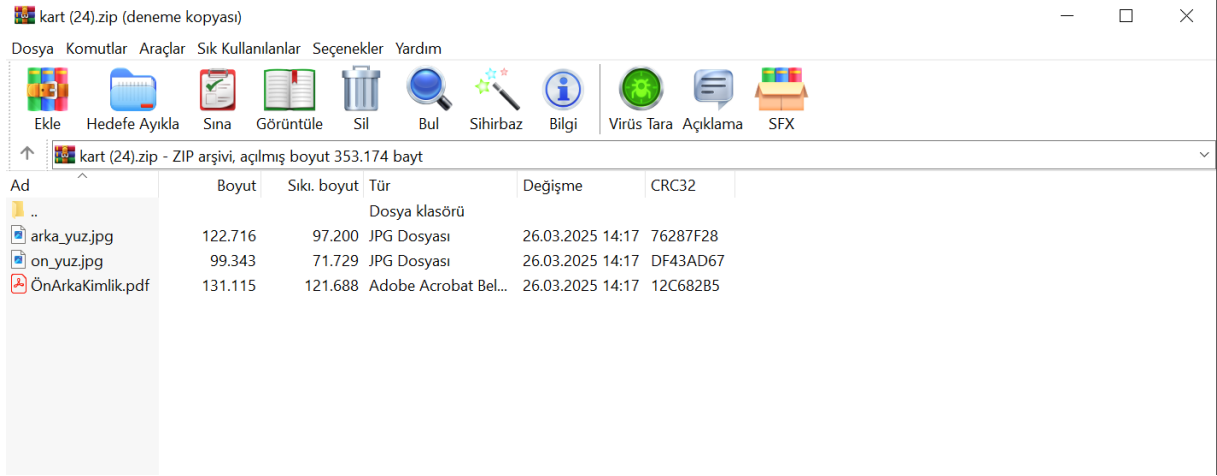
kart (24).zip (deneme kopyası)

Dosya Komutlar Araçlar Sık Kullanılanlar Seçenekler Yardım

Ekle Hedefe Ayıkla Sına Görüntüle Sil Bul Sihirbaz Bilgi Virüs Tara Açıklama SFX

kart (24).zip - ZIP arşivi, açılmış boyut 353.174 bayt

| Ad | Boyut | Sıkı. boyut | Tür | Değişme | CRC32 |
|---|---|---|---|---|---|
| .. | | | Dosya klasörü | | |
| arka_yuz.jpg | 122.716 | 97.200 | JPG Dosyası | 26.03.2025 14:17 | 76287F28 |
| on_yuz.jpg | 99.343 | 71.729 | JPG Dosyası | 26.03.2025 14:17 | DF43AD67 |
| ÖnArkaKimlik.pdf | 131.115 | 121.688 | Adobe Acrobat Bel... | 26.03.2025 14:17 | 12C682B5 |